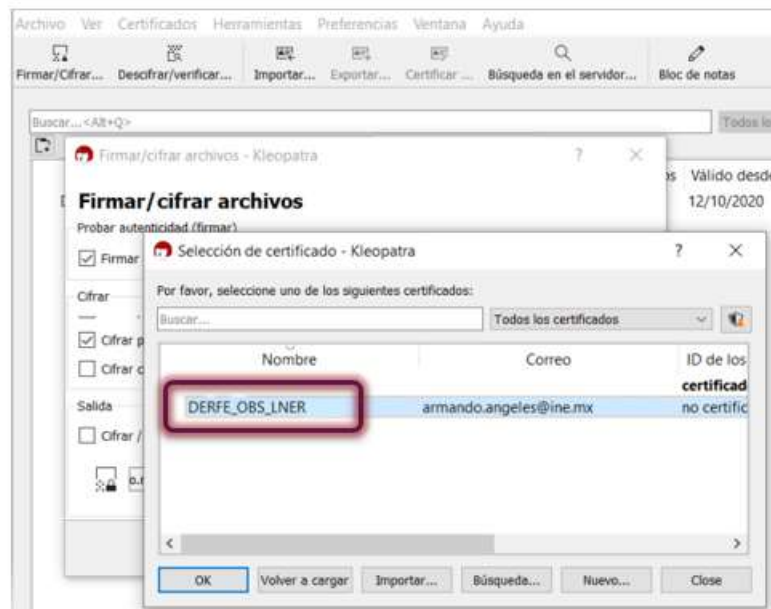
Archivo Ver Certificados Herramientas Preferencias Ventana Ayuda

Firmar/Cifrar... Descifrar/verificar... Importar... Exportar... Certificar ... Búsqueda en el servidor... Bloc de notas

Buscar...<Alt+Q>

Todos lo

Firmar/cifrar archivos - Kleopatra

?

×

s Válido desde
12/10/2020

Firmar/cifrar archivos

Probar autenticidad (firmar)

Firmar

Cifrar

Cifrar p

Cifrar c

Salida

Cifrar /

o.

Selección de certificado - Kleopatra

?

×

Por favor, seleccione uno de los siguientes certificados:

Buscar...

Todos los certificados

| Nombre | Correo | ID de los certificad |
|---|---|---|
| DERFE_OBS_LNER | armando.angeles@ine.mx | no certific |

OK Volver a cargar Importar... Búsqueda... Nuevo... Close